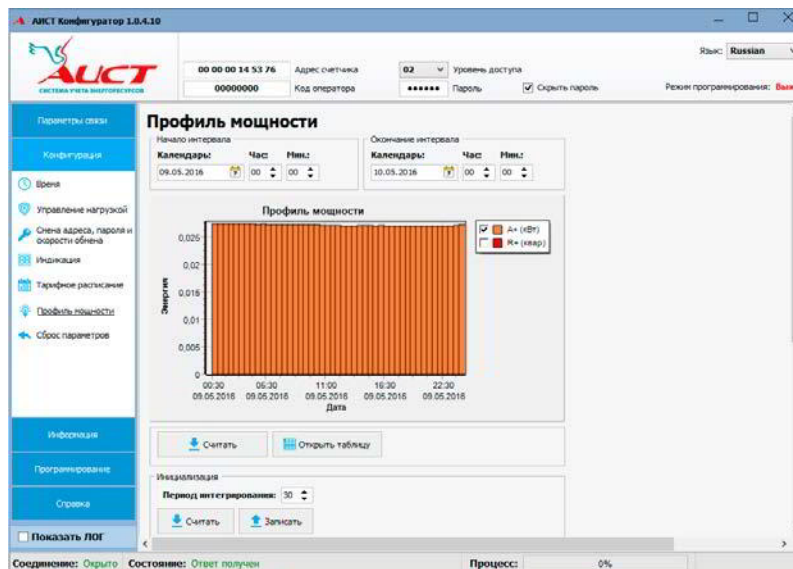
АИСТ Конфигуратор 1.0.4.10

АИСТ
СИСТЕМА УЧЕТА ЭНЕРГОРЕСУРСОВ

00 00 00 14 53 76 Адрес счетчика
00000000 Код оператора
02 Уровень доступа
•••••• Пароль
Скрыть пароль

Язык: Russian
Режим программирования: Вык

Параметры связи
Конфигурация
Время
Управление нагрузкой
Смена адреса, пароля и скорости обмена
Индикация
Тарифное расписание
Профиль мощности
Сброс параметров
Информация
Программирование
Справка
Показать ЛОГ

Профиль мощности

Начало интервала
Календарь: 09.05.2016
Час: 00
Мин.: 00

Окончание интервала
Календарь: 10.05.2016
Час: 00
Мин.: 00

Профиль мощности
A+ (кВт)
R+ (квар)
Энергия
0,025
0,02
0,015
0,01
0,005
0
00:30 09.05.2016
05:30 09.05.2016
11:00 09.05.2016
16:30 09.05.2016
22:30 09.05.2016
Дата

Считать
Открыть таблицу

Инициализация
Период интегрирования: 30
Считать
Записать

Соединение: Открыто Состояние: Ответ получен Процесс: 0%